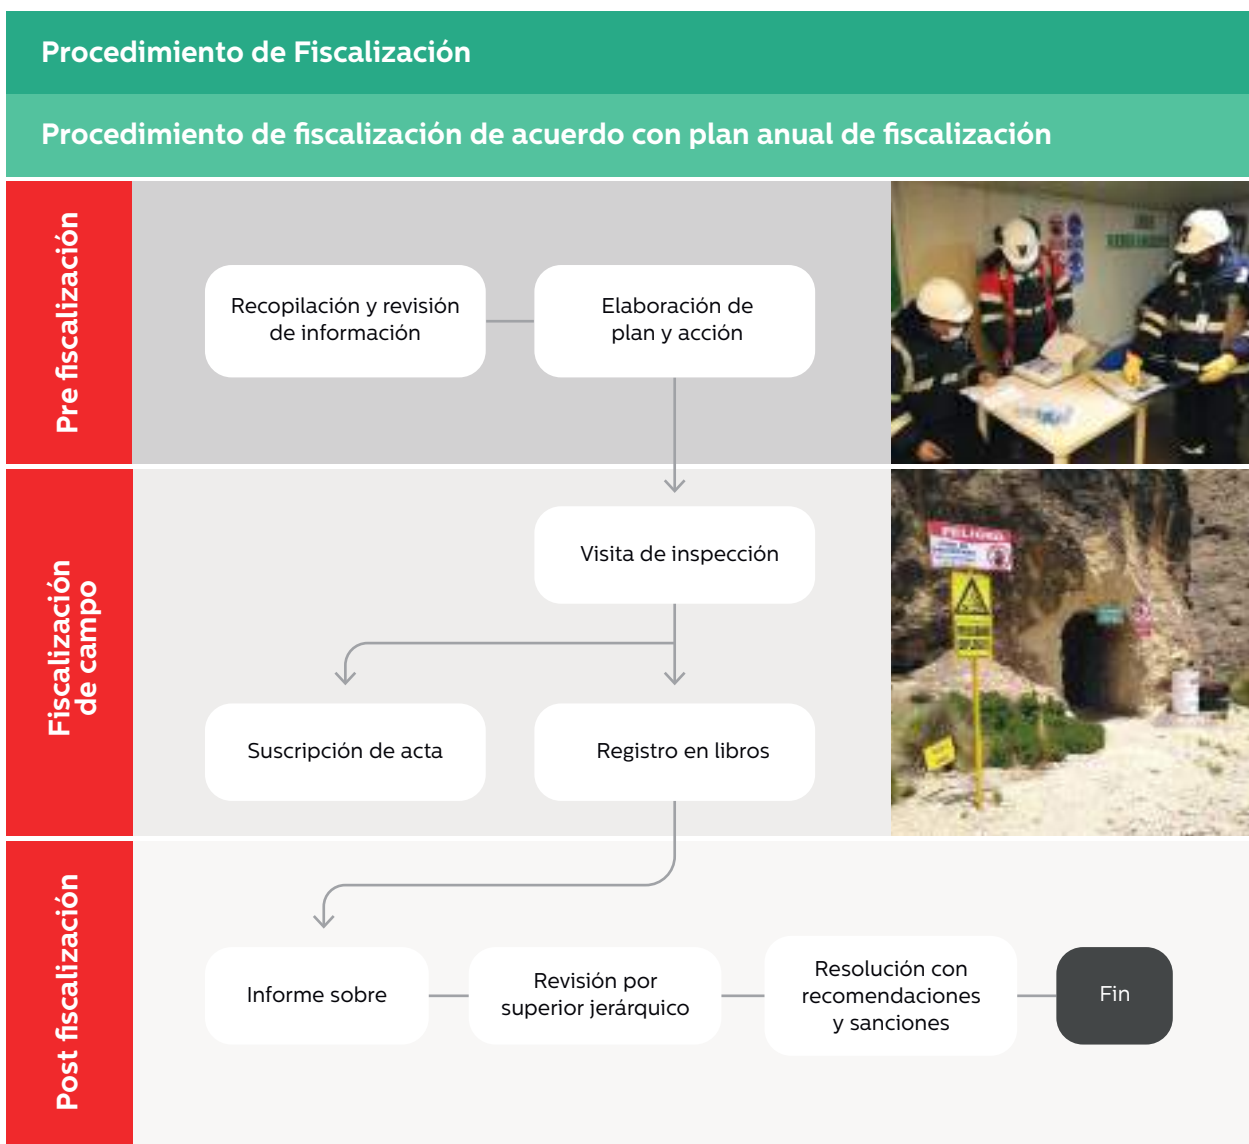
Procedimiento de Fiscalización

Procedimiento de fiscalización de acuerdo con plan anual de fiscalización

Pre fiscalización

Recopilación y revisión de información

Elaboración de plan y acción

Fiscalización de campo

Visita de inspección

Suscripción de acta

Registro en libros

Post fiscalización

Informe sobre

Revisión por superior jerárquico

Resolución con recomendaciones y sanciones

Fin

PELIGRO